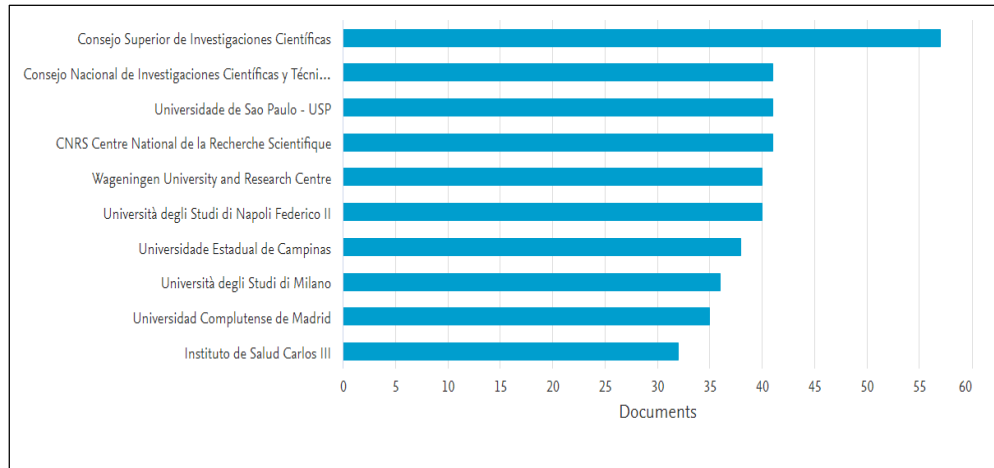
Consejo Superior de Investigaciones Científicas
Consejo Nacional de Investigaciones Científicas y Técni...
Universidade de Sao Paulo - USP
CNRS Centre National de la Recherche Scientifique
Wageningen University and Research Centre
Università degli Studi di Napoli Federico II
Universidade Estadual de Campinas
Università degli Studi di Milano
Universidad Complutense de Madrid
Instituto de Salud Carlos III

0 5 10 15 20 25 30 35 40 45 50 55 60
Documents